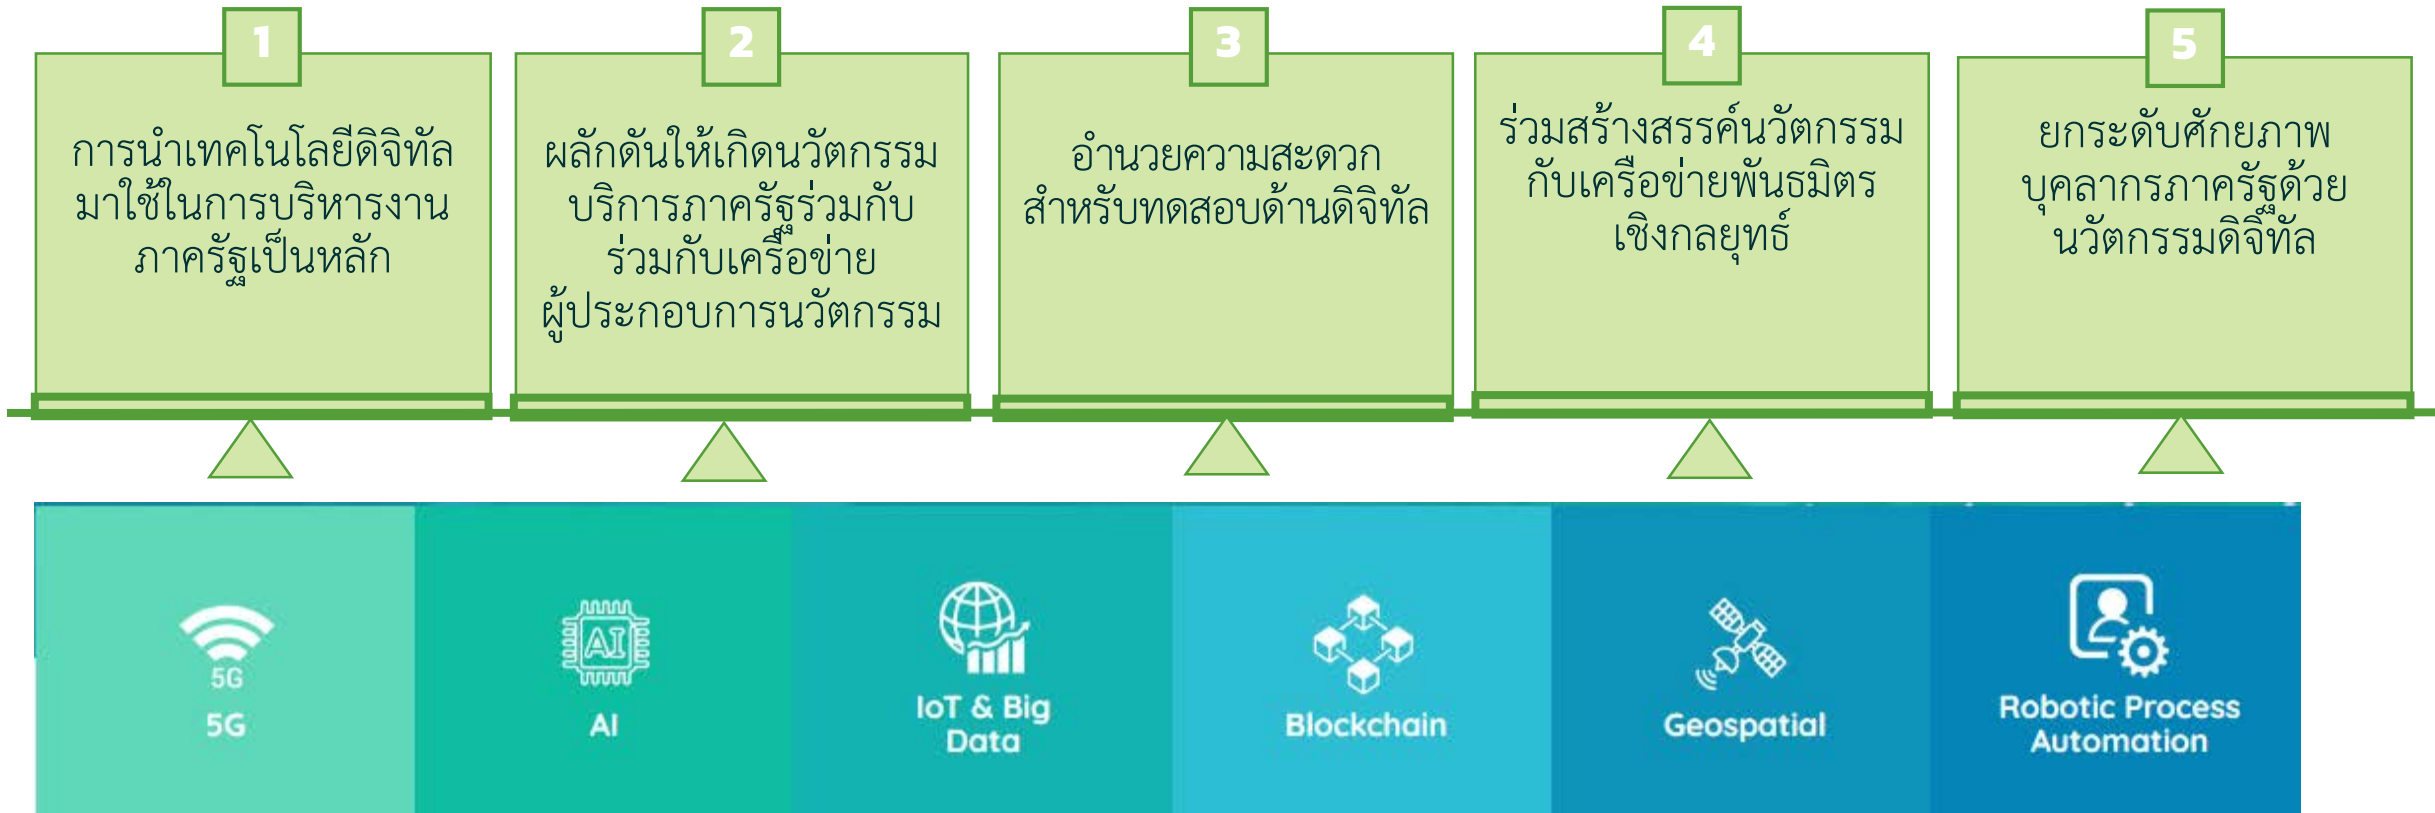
1

การนำเทคโนโลยีดิจิทัลมาใช้ในการบริหารงานภาครัฐเป็นหลัก

2

ผลักดันให้เกิดนวัตกรรมบริการภาครัฐร่วมกับร่วมกับเครือข่ายผู้ประกอบการนวัตกรรม

3

อำนวยความสะดวกสำหรับทดสอบด้านดิจิทัล

4

ร่วมสร้างสรรค์นวัตกรรมกับเครือข่ายพันธมิตรเชิงกลยุทธ์

5

ยกระดับศักยภาพบุคลากรภาครัฐด้วยนวัตกรรมดิจิทัล

5G
5G

AI
AI

IoT & Big Data

Blockchain

Geospatial

Robotic Process Automation